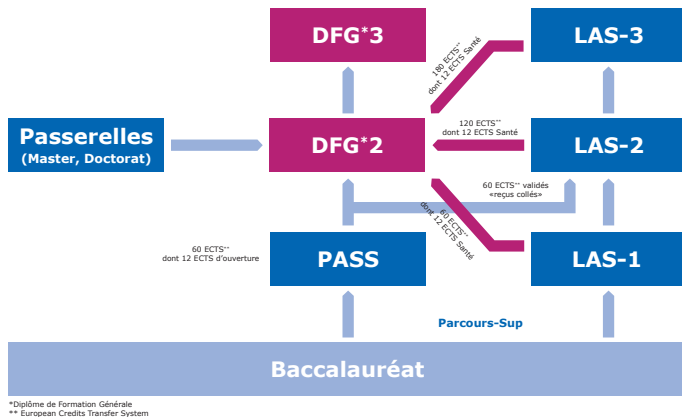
DFG*3

LAS-3

180 ECTS** dont 12 ECTS Santé

Passerelles (Master, Doctorat)

DFG*2

120 ECTS** dont 12 ECTS Santé

LAS-2

60 ECTS** validés «reçus collés»

60 ECTS** dont 12 ECTS Santé

60 ECTS** dont 12 ECTS d'ouverture

PASS

LAS-1

Parcours-Sup

Baccalauréat

*Diplôme de Formation Générale
** European Credits Transfer System